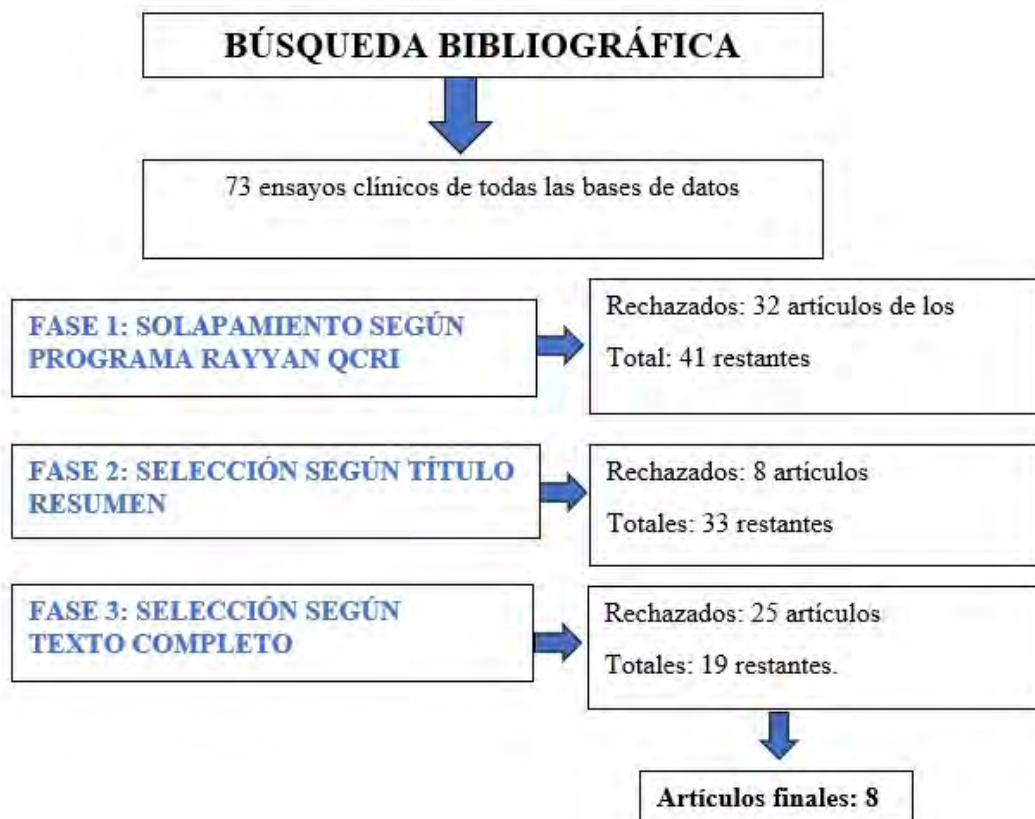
BÚSQUEDA BIBLIOGRÁFICA

73 ensayos clínicos de todas las bases de datos

FASE 1: SOLAPAMIENTO SEGÚN PROGRAMA RAYYAN QCRI

Rechazados: 32 artículos de los

Total: 41 restantes

FASE 2: SELECCIÓN SEGÚN TÍTULO RESUMEN

Rechazados: 8 artículos

Totales: 33 restantes

FASE 3: SELECCIÓN SEGÚN TEXTO COMPLETO

Rechazados: 25 artículos

Totales: 19 restantes.

Artículos finales: 8